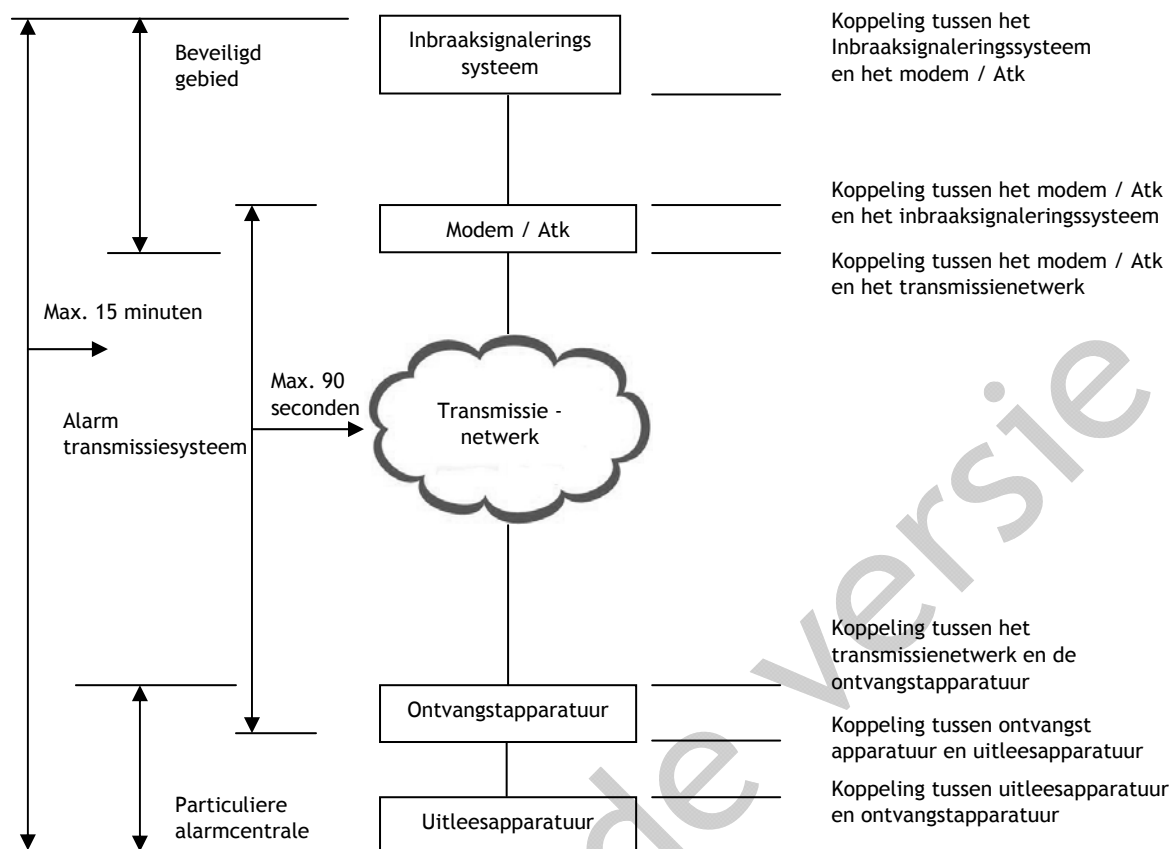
Beveiligd gebied

Inbraaksignalerings systeem

Koppeling tussen het Inbraaksignaleringssysteem en het modem / Atk

Koppeling tussen het modem / Atk en het inbraaksignaleringssysteem

Modem / Atk

Koppeling tussen het modem / Atk en het transmissienetwerk

Max. 15 minuten

Max. 90 seconden

Alarm transmissiesysteem

Transmissie - netwerk

Koppeling tussen het transmissienetwerk en de ontvangstapparatuur

Ontvangstapparatuur

Koppeling tussen ontvangst apparatuur en uitleesapparatuur

Koppeling tussen uitleesapparatuur en ontvangstapparatuur

Particuliere alarmcentrale

Uitleesapparatuur

de versie